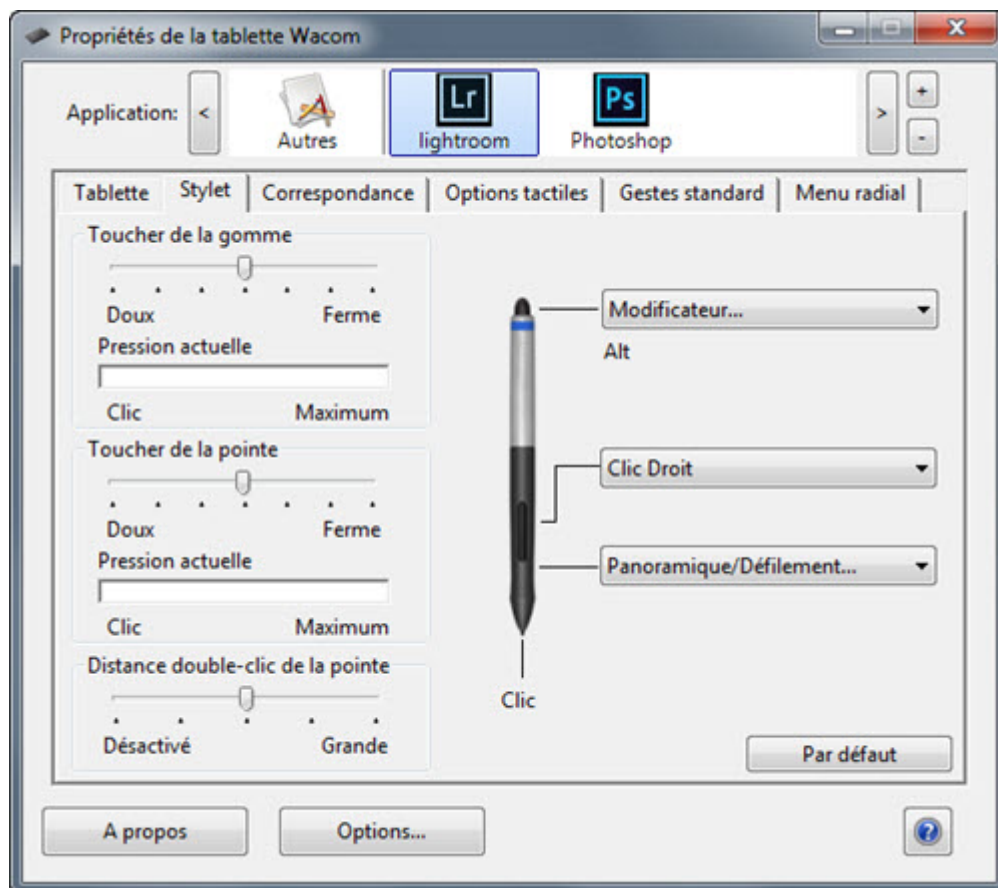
Propriétés de la tablette Wacom

Application: < Autres Lr lightroom Ps Photoshop > + -

Tablette | Stylet | Correspondance | Options tactiles | Gestes standard | Menu radial

Toucher de la gomme
Doux Ferme
Pression actuelle
Clic Maximum

Toucher de la pointe
Doux Ferme
Pression actuelle
Clic Maximum

Distance double-clic de la pointe
Désactivé Grande

Modificateur...
Alt

Clic Droit

Panoramique/Défilement...

Clic

Par défaut

A propos

Options...